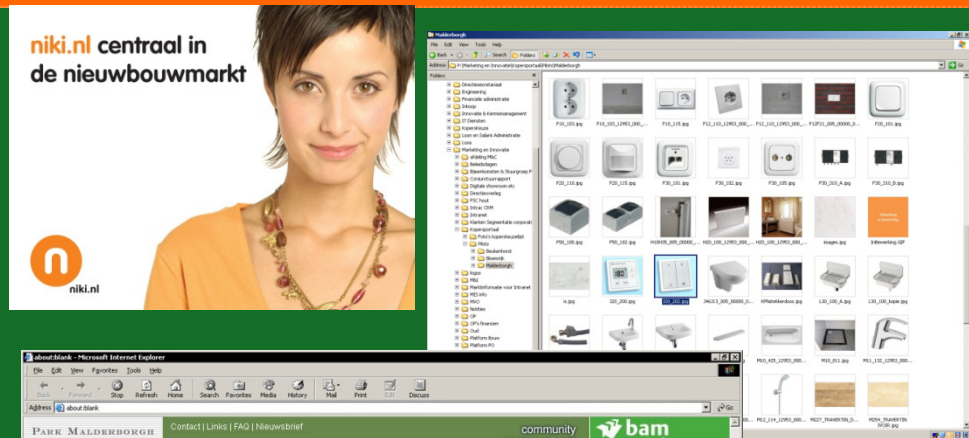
niki.nl centraal in de nieuwbouwmarkt

niki.nl

Malderborgh
File Edit View Tools Help
Back Search Folders
Address P:\Marketing en Innovatie\Kopersportaal\Foto's\Malderborgh Go
Folders
Directiesecretariaat
Engineering
Financiele administratie
Inkoop
Innovatie & Kennismanagement
IT Diensten
Koperskeuze
Loon en Salaris Administratie
Losa
Marketing en Innovatie
afdeling M&C
Beleidsdagen
Bewonerskranten & Stuurgroep
Conjunctuurrapport
Digitale showroom etc
Directieverslag
FSC hout
Intrac CRM
Intranet
Klanten Segmentatie corporati
Kopersportaal
Foto's kopersportaal
Foto's
Keukenhoven
Nieuwrijk
Malderborgh
logos
M&I
Marktinformatie voor Intranet
MES info
MVO
Notities
OP
OP's financiën
Ovel
Platform Bouw
Platform PO
P10_101.jpg
P10_103_12953_000_...
P10_115.jpg
P12_110_12953_000_...
P12_110_12953_000_...
P12P21_005_00000_0...
P20_101.jpg
P20_110.jpg
P20_115.jpg
P30_101.jpg
P30_102.jpg
P30_105.jpg
P30_310_A.jpg
P30_310_B.jpg
P50_100.jpg
P50_102.jpg
H10H05_005_00000_...
H20_100_12953_000_...
H20_100_12953_000_...
images.jpg
Inthevering.GIF
w.jpg
320_200.jpg
320_201.jpg
JM13_005_00000_G...
KPlatelekerdoos.jpg
L30_100_A.jpg
L30_100_kopie.jpg
M10_425_12953_000...
M10_011.jpg
M11_132_12953_000...
M12_114_12953_000...
M22T_TR4497BN_B...
M294_TR4497BN STOR.jpg

about:blank - Microsoft Internet Explorer
File Edit View Favorites Tools Help
Back Forward Stop Refresh Home Search Favorites Media History Mail Print Edit Discuss
Address about:blank Go
PARK MALDERBORGH Contact | Links | FAQ | Nieuwsbrief community bam